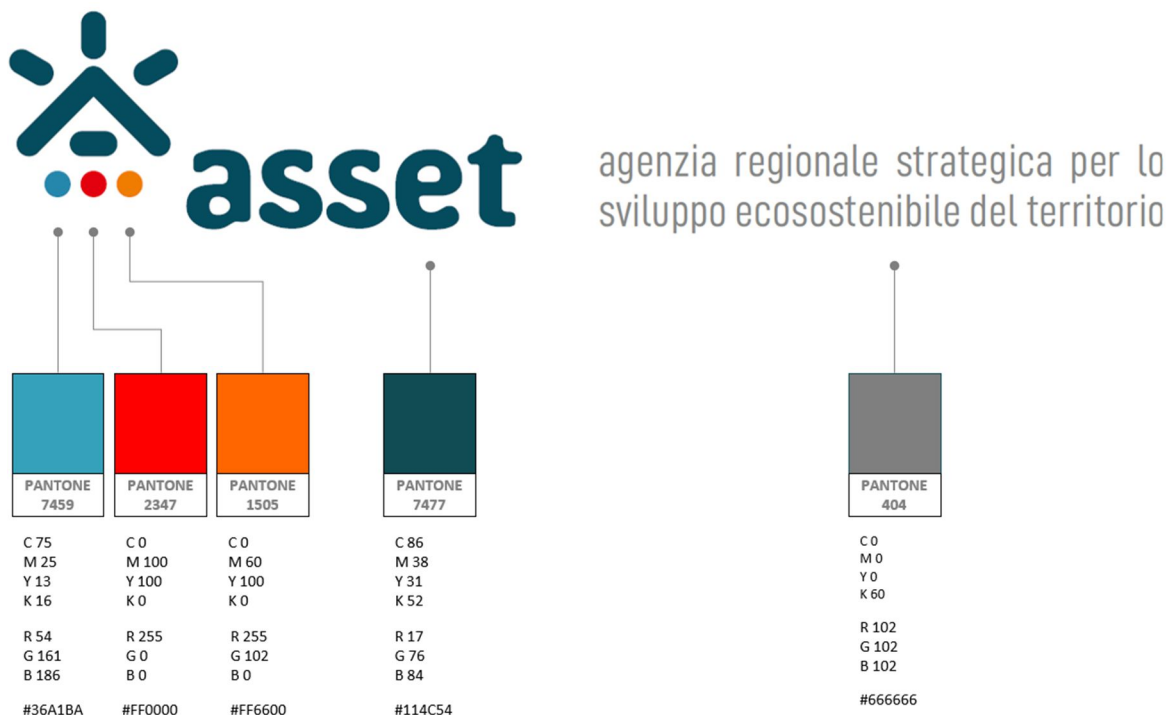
asset

agenzia regionale strategica per lo sviluppo ecosostenibile del territorio

PANTONE 7459

C 75
M 25
Y 13
K 16

R 54
G 161
B 186

#36A1BA

PANTONE 2347

C 0
M 100
Y 100
K 0

R 255
G 0
B 0

#FF0000

PANTONE 1505

C 0
M 60
Y 100
K 0

R 255
G 102
B 0

#FF6600

PANTONE 7477

C 86
M 38
Y 31
K 52

R 17
G 76
B 84

#114C54

PANTONE 404

C 0
M 0
Y 0
K 60

R 102
G 102
B 102

#666666